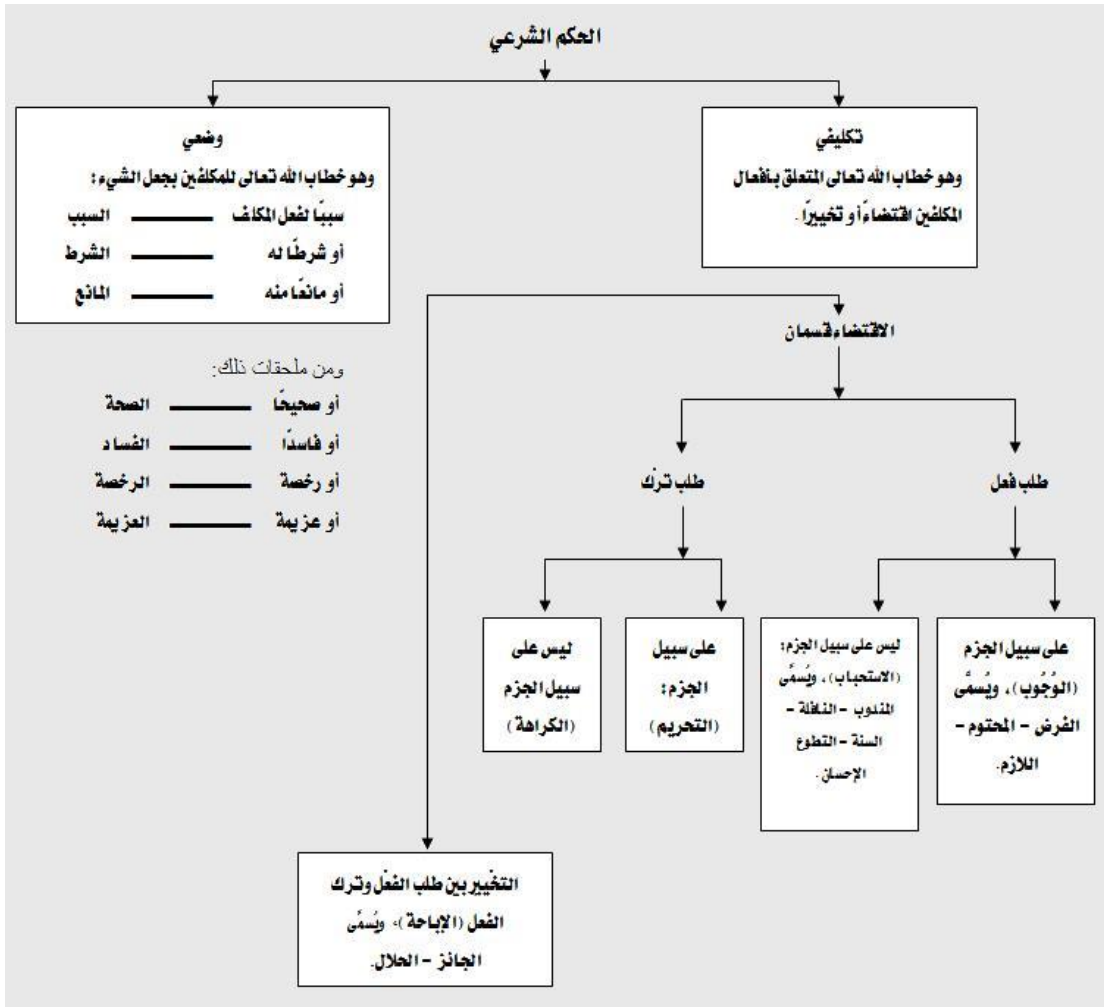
الحكم الشرعي

تكليفي
وهو خطاب الله تعالى المتعلق بأفعال المكلفين اقتضاءً أو تخييرًا.

وضعي
وهو خطاب الله تعالى للمكلفين بجعل الشيء:
سببًا لفعل المكلف ——— السبب
أو شرطًا له ——— الشرط
أو مانعًا منه ——— المانع

ومن ملحقات ذلك:
أو صحيحًا ——— الصحة
أو فاسدًا ——— الفساد
أو رخصة ——— الرخصة
أو عزيمة ——— العزيمة

الاقتضاء قسمان

طلب فعل

طلب ترك

على سبيل الجزم (الوُجُوب)، ويُسمَّى الفرض – المحتوم – اللازم.

ليس على سبيل الجزم: (الاستحباب)، ويُسمَّى المندوب – النافلة – السنة – التطوع الإحسان.

على سبيل الجزم: (التحريم)

ليس على سبيل الجزم (الكراهة)

التخيير بين طلب الفعل وترك الفعل (الإباحة)، ويُسمَّى الجائز – الحلال.